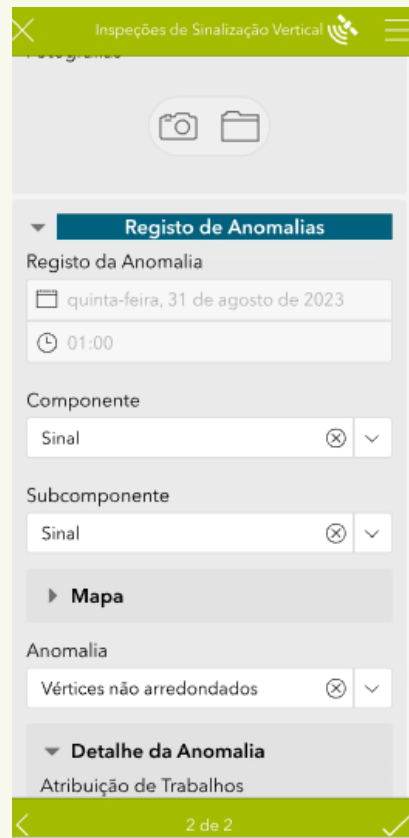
Inspeções de Sinalização Vertical

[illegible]

Registo de Anomalias

Registo da Anomalia

quinta-feira, 31 de agosto de 2023

01:00

Componente

Sinal

Subcomponente

Sinal

Mapa

Anomalia

Vértices não arredondados

Detalhe da Anomalia

Atribuição de Trabalhos

2 de 2